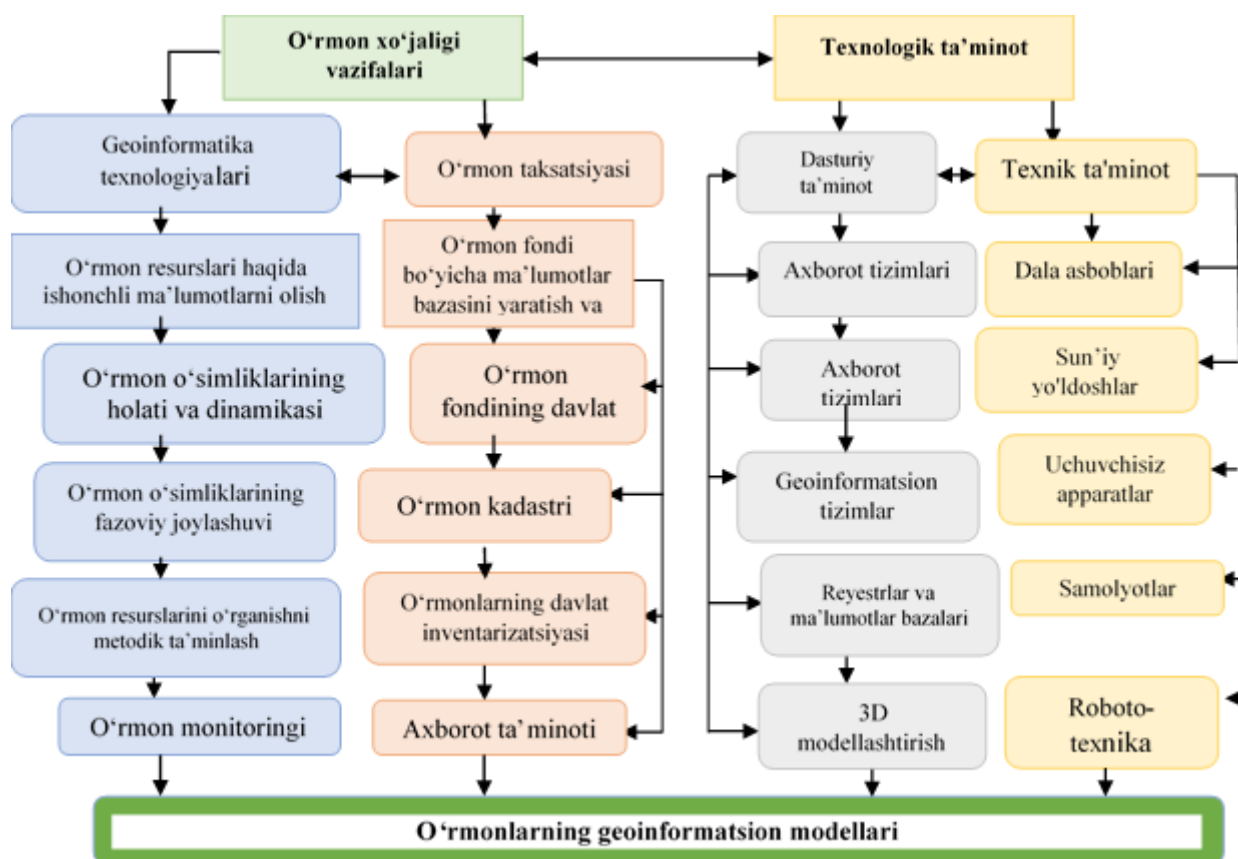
Oʻrmon xoʻjaligi vazifalari

Texnologik ta'minot

Geoinformatika texnologiyalari

Oʻrmon taksatsiyasi

Dasturiy ta'minot

Texnik ta'minot

Oʻrmon resurslari haqida ishonchli ma'lumotlarni olish

Oʻrmon fondi boʻyicha ma'lumotlar bazasini yaratish va

Axborot tizimlari

Dala asboblari

Oʻrmon oʻsimliklarining holati va dinamikasi

Oʻrmon fondining davlat

Axborot tizimlari

Sun'iy yo'ldoshlar

Oʻrmon oʻsimliklarining fazoviy joylashuvi

Oʻrmon kadastri

Geoinformatsion tizimlar

Uchuvchisiz apparatlar

Oʻrmon resurslarini oʻrganishni metodik ta'minlash

Oʻrmonlarning davlat inventarizatsiyasi

Reyestrlar va ma'lumotlar bazalari

Samolyotlar

Oʻrmon monitoringi

Axborot ta'minoti

3D modellashtirish

Roboto-texnika

Oʻrmonlarning geoinformatsion modellari